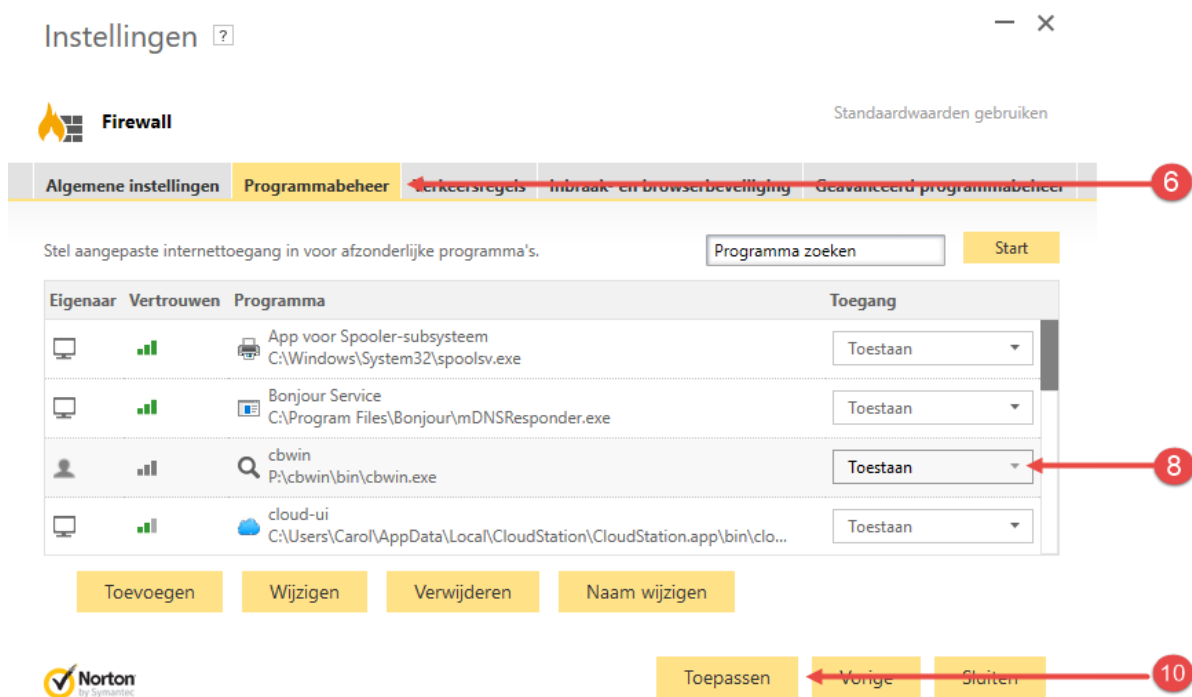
Instellingen ?

Firewall

Standaardwaarden gebruiken

Algemene instellingen | Programmabeheer | Verkeersregels | Inbraak- en browserbeveiliging | Geavanceerd programmabeheer

6

Stel aangepaste internettoegang in voor afzonderlijke programma's.

Programma zoeken

Start

| Eigenaar | Vertrouwen | Programma | Toegang |
|---|---|---|---|
| | | App voor Spooler-subsysteem C:\Windows\System32\spoolsv.exe | Toestaan |
| | | Bonjour Service C:\Program Files\Bonjour\mDNSResponder.exe | Toestaan |
| | | cbwin P:\cbwin\bin\cbwin.exe | Toestaan |
| | | cloud-ui C:\Users\Carol\AppData\Local\CloudStation\CloudStation.app\bin\clo... | Toestaan |

8

Toevoegen

Wijzigen

Verwijderen

Naam wijzigen

Norton by Symantec

Toepassen

Vorige

Sluiten

10